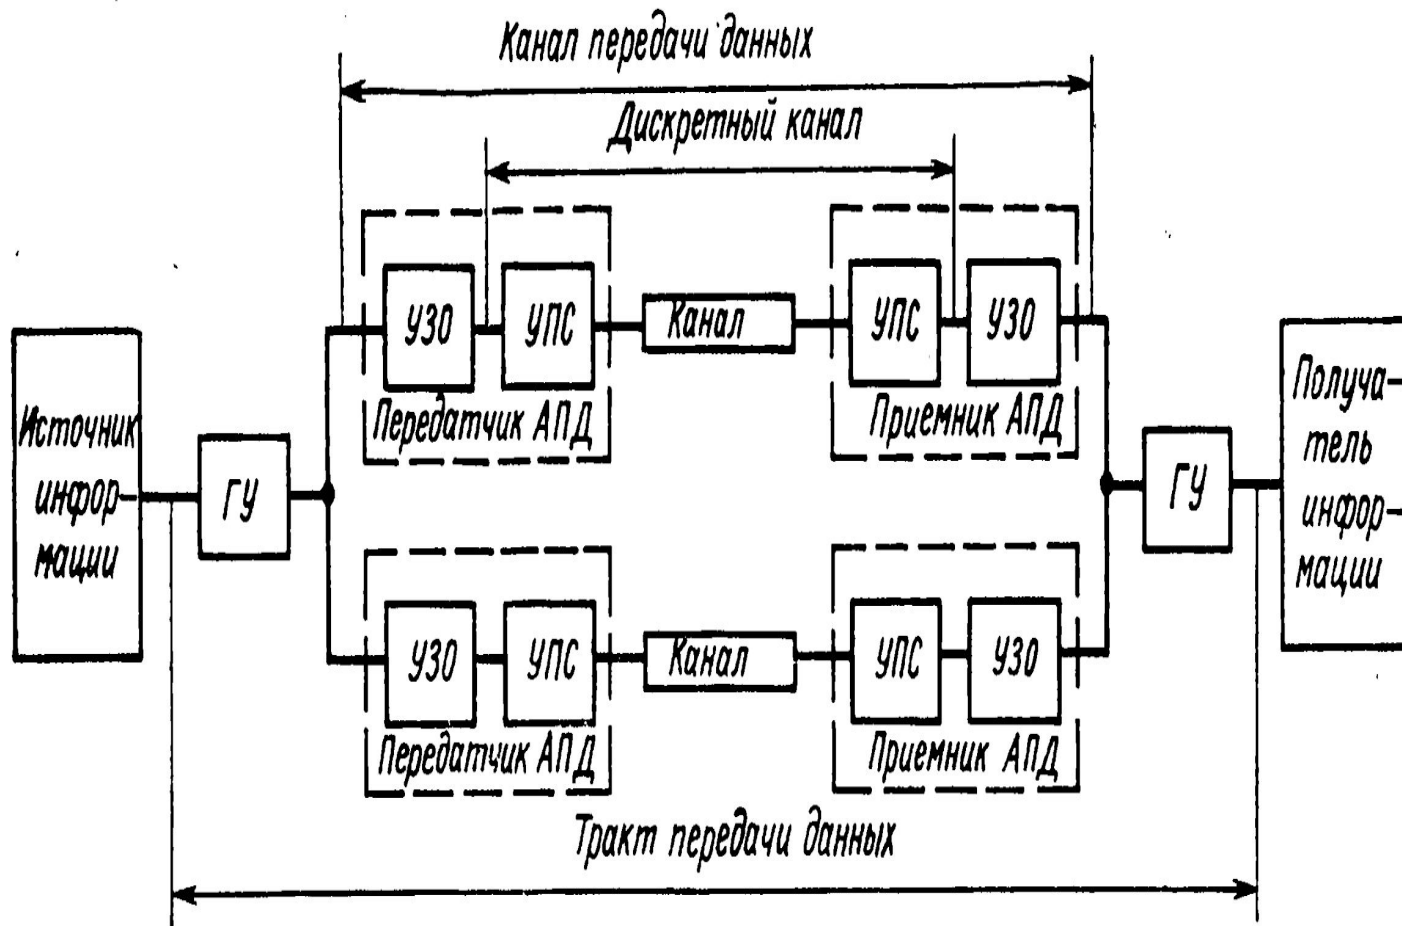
Канал передачи данных

Дискретный канал

Источник информации

ГУ

УЗО

УПС

Канал

УПС

УЗО

Передатчик АПД

Приемник АПД

ГУ

Получатель информации

УЗО

УПС

Канал

УПС

УЗО

Передатчик АПД

Приемник АПД

Тракт передачи данных